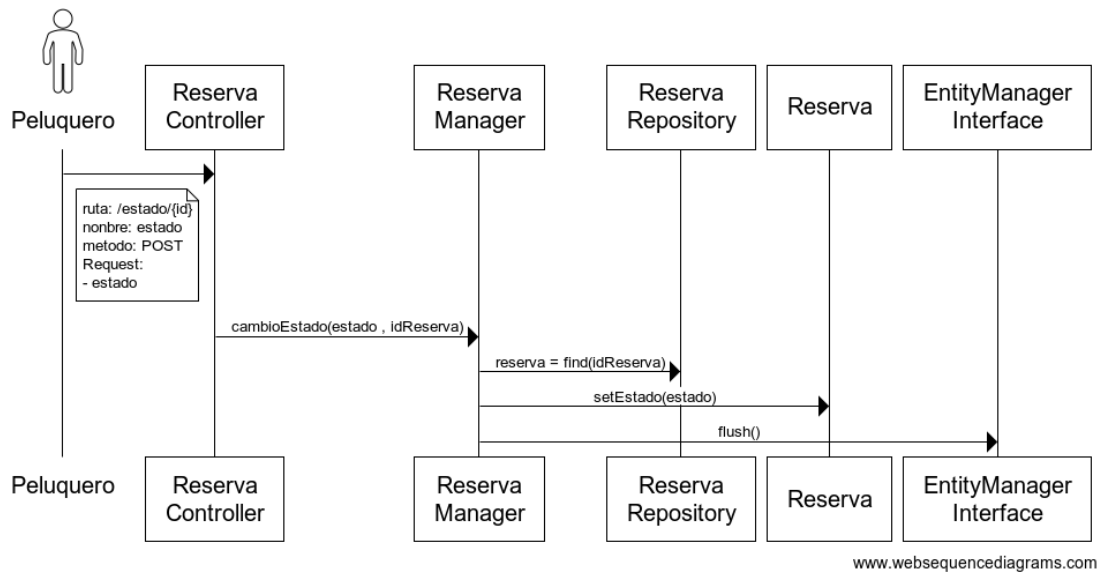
Peluquero

Reserva Controller

Reserva Manager

Reserva Repository

Reserva

EntityManager Interface

ruta: /estado/{id}
nonbre: estado
metodo: POST
Request:
- estado

cambioEstado(estado , idReserva)

reserva = find(idReserva)

setEstado(estado)

flush()

Peluquero

Reserva Controller

Reserva Manager

Reserva Repository

Reserva

EntityManager Interface

www.websequencediagrams.com